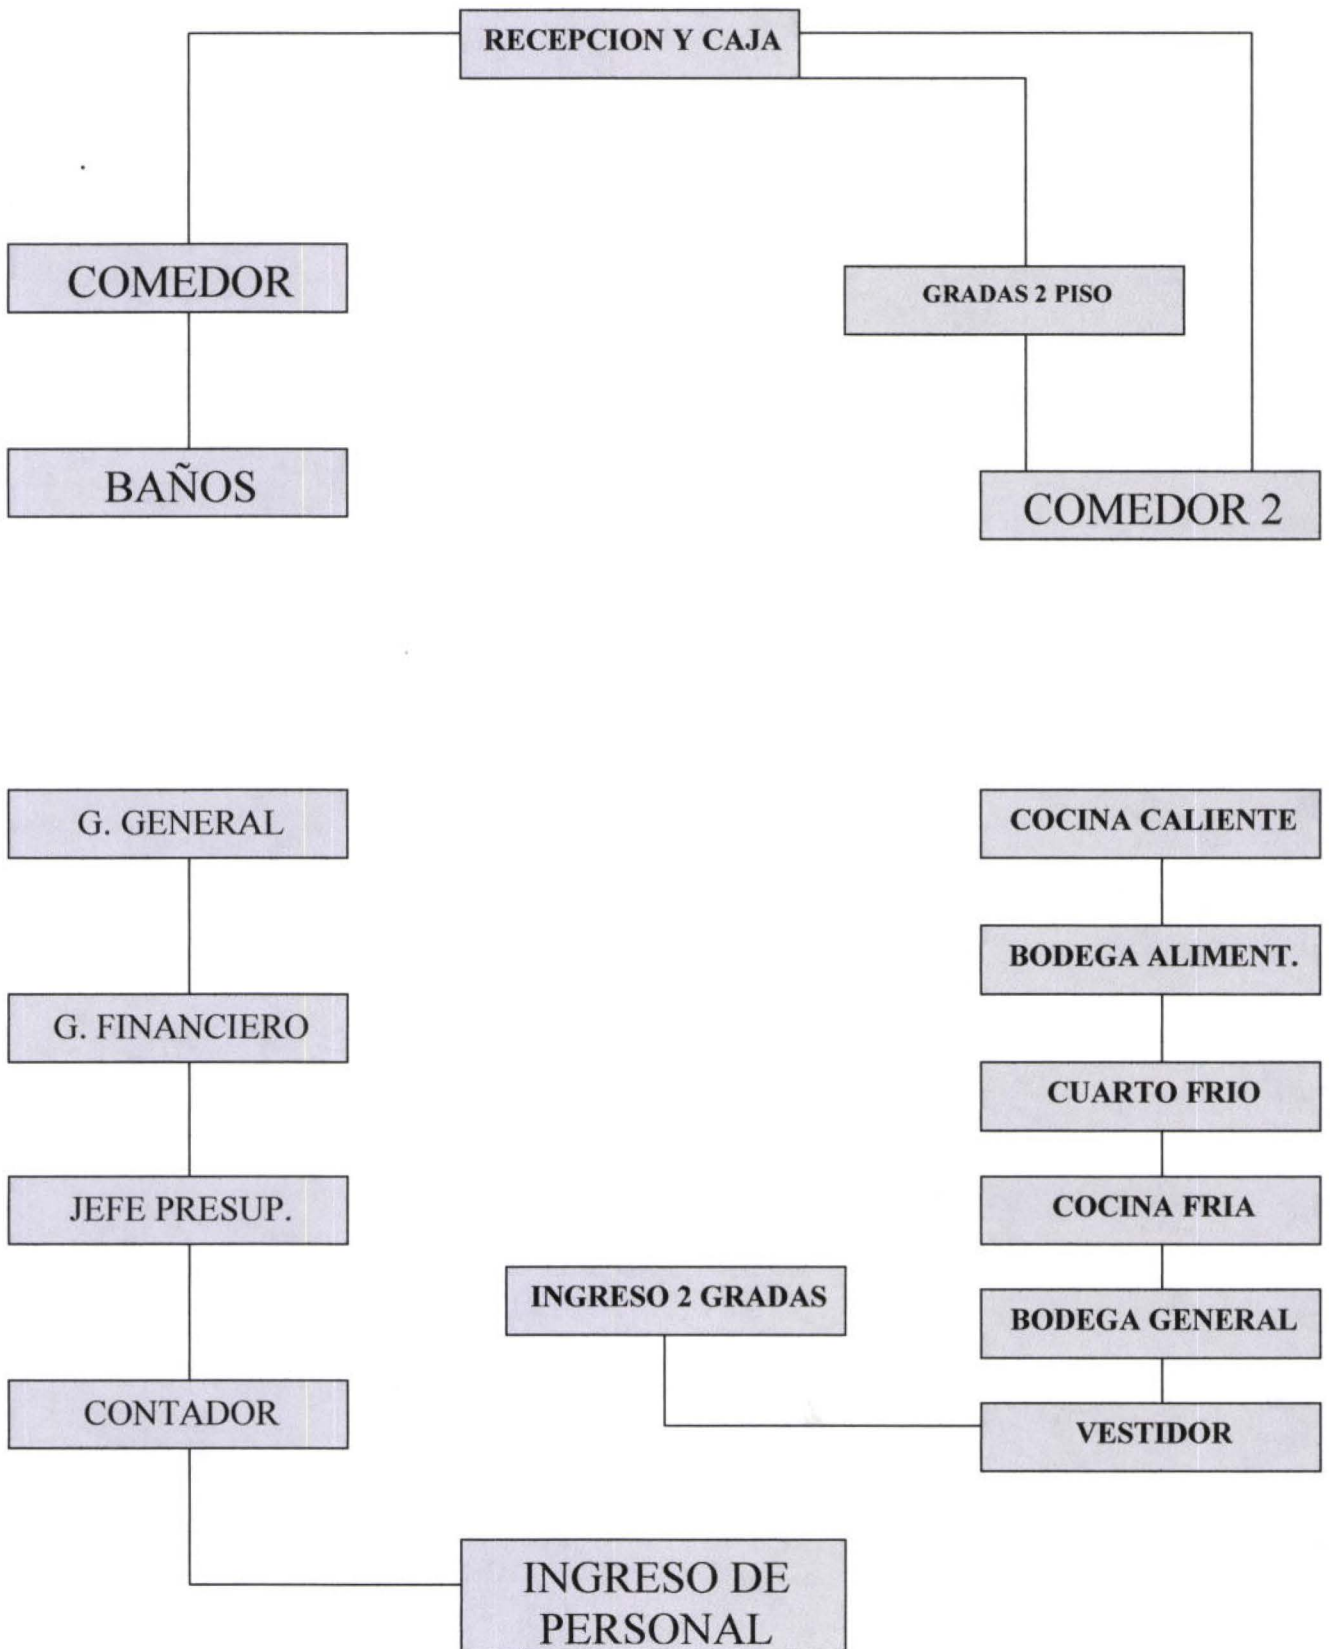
RECEPCION Y CAJA

COMEDOR

GRADAS 2 PISO

BAÑOS

COMEDOR 2

G. GENERAL

COCINA CALIENTE

BODEGA ALIMENT.

G. FINANCIERO

CUARTO FRIO

JEFE PRESUP.

COCINA FRIA

INGRESO 2 GRADAS

BODEGA GENERAL

CONTADOR

VESTIDOR

INGRESO DE PERSONAL